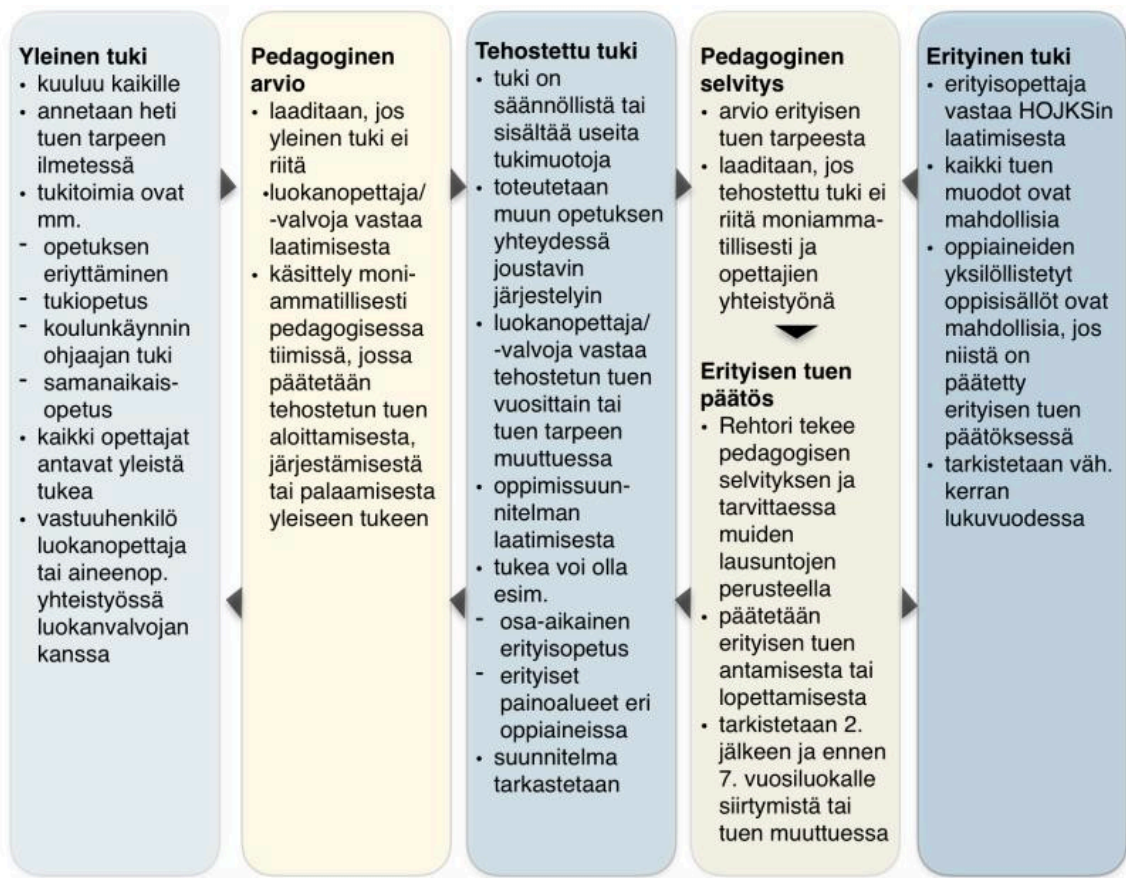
Yleinen tuki
• kuuluu kaikille
• annetaan heti tuen tarpeen ilmetessä
• tukitoimia ovat mm.
- opetuksen eriyttäminen
- tukiopetus
- koulunkäynnin ohjaajan tuki
- samanaikaisopetus
• kaikki opettajat antavat yleistä tukea
• vastuuhenkilö luokanopettaja tai aineenop. yhteistyössä luokanvalvojan kanssa

Pedagoginen arvio
• laaditaan, jos yleinen tuki ei riitä
•luokanopettaja/ -valvoja vastaa laatimisesta
• käsittely moniammatillisesti pedagogisessa tiimissä, jossa päätetään tehostetun tuen aloittamisesta, järjestämisestä tai palaamisesta yleiseen tukeen

Tehostettu tuki
• tuki on säännöllistä tai sisältää useita tukimuotoja
• toteutetaan muun opetuksen yhteydessä joustavin järjestelyin
• luokanopettaja/ -valvoja vastaa tehostetun tuen vuosittain tai tuen tarpeen muuttuessa
• oppimissuunnitelman laatimisesta
• tukea voi olla esim.
- osa-aikainen erityisopetus
- erityiset painoalueet eri oppiaineissa
• suunnitelma tarkastetaan

Pedagoginen selvitys
• arvio erityisen tuen tarpeesta
• laaditaan, jos tehostettu tuki ei riitä moniammatillisesti ja opettajien yhteistyönä

Erityisen tuen päätös
• Rehtori tekee pedagogisen selvityksen ja tarvittaessa muiden lausuntojen perusteella
• päätetään erityisen tuen antamisesta tai lopettamisesta
• tarkistetaan 2. jälkeen ja ennen 7. vuosiluokalle siirtymistä tai tuen muuttuessa

Erityinen tuki
• erityisopettaja vastaa HOJKSin laatimisesta
• kaikki tuen muodot ovat mahdollisia
• oppiaineiden yksilöllistetyt oppisisällöt ovat mahdollisia, jos niistä on päätetty erityisen tuen päätöksessä
• tarkistetaan väh. kerran lukuvuodessa